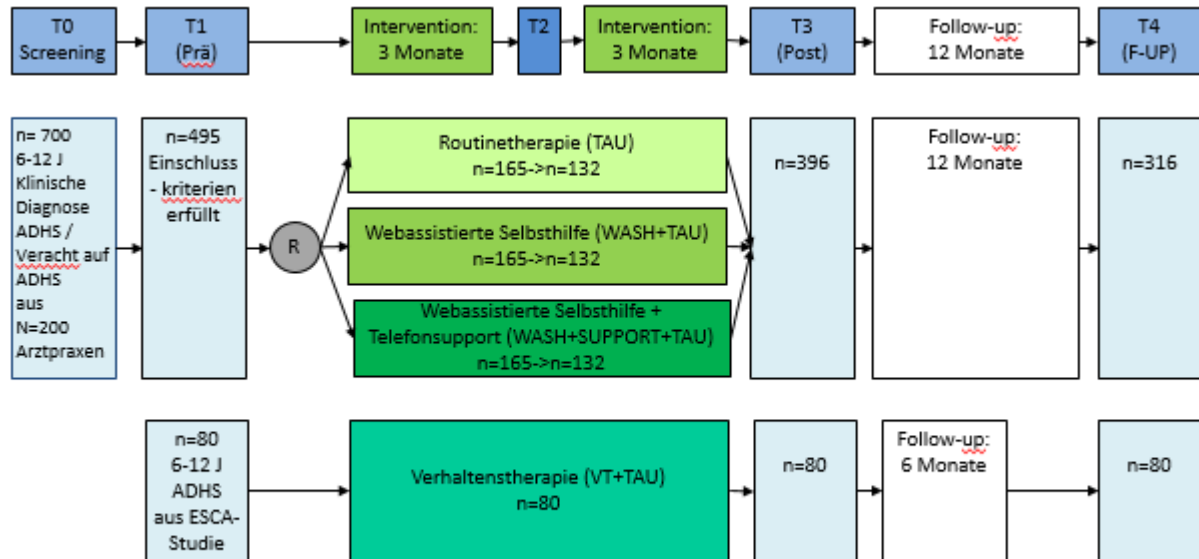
T0
Screening

T1
(Prä)

Intervention:
3 Monate

T2

Intervention:
3 Monate

T3
(Post)

Follow-up:
12 Monate

T4
(F-UP)

n= 700
6-12 J
Klinische Diagnose ADHS / Veracht auf ADHS aus
N=200 Arztpraxen

n=495
Einschluss - kriterien erfüllt

R

Routinetherapie (TAU)
n=165->n=132

Webassistierte Selbsthilfe (WASH+TAU)
n=165->n=132

Webassistierte Selbsthilfe + Telefonsupport (WASH+SUPPORT+TAU)
n=165->n=132

n=396

Follow-up:
12 Monate

n=316

n=80
6-12 J
ADHS
aus ESCA-Studie

Verhaltenstherapie (VT+TAU)
n=80

n=80

Follow-up:
6 Monate

n=80